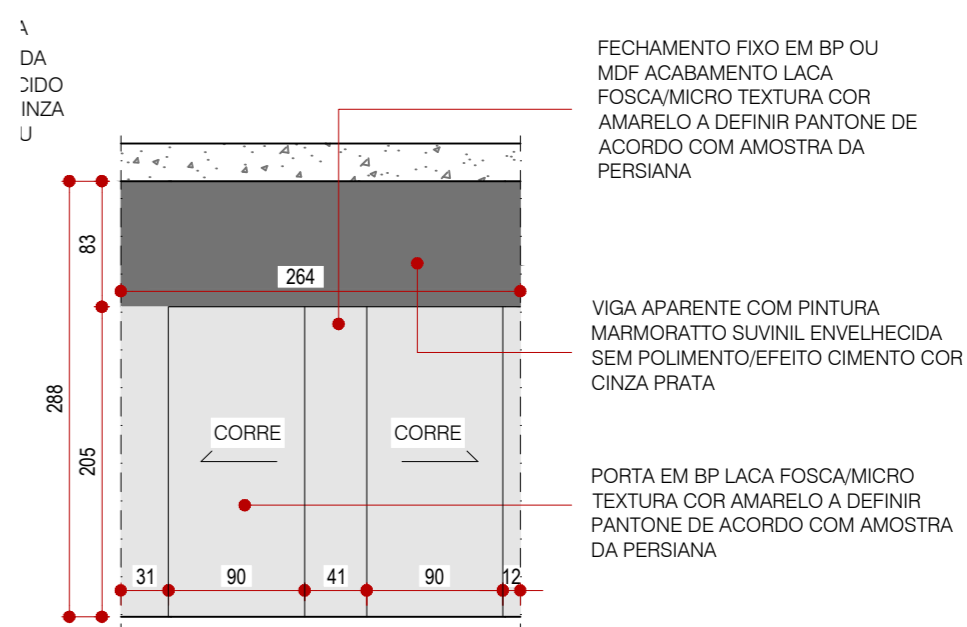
A
DA
CIDO
INZA
U

FECHAMENTO FIXO EM BP OU MDF ACABAMENTO LACA FOSCA/MICRO TEXTURA COR AMARELO A DEFINIR PANTONE DE ACORDO COM AMOSTRA DA PERSIANA

83

264

288

VIGA APARENTE COM PINTURA MARMORATTO SUVINIL ENVELHECIDA SEM POLIMENTO/EFEITO CIMENTO COR CINZA PRATA

205

CORRE

CORRE

PORTA EM BP LACA FOSCA/MICRO TEXTURA COR AMARELO A DEFINIR PANTONE DE ACORDO COM AMOSTRA DA PERSIANA

31 90 41 90 12